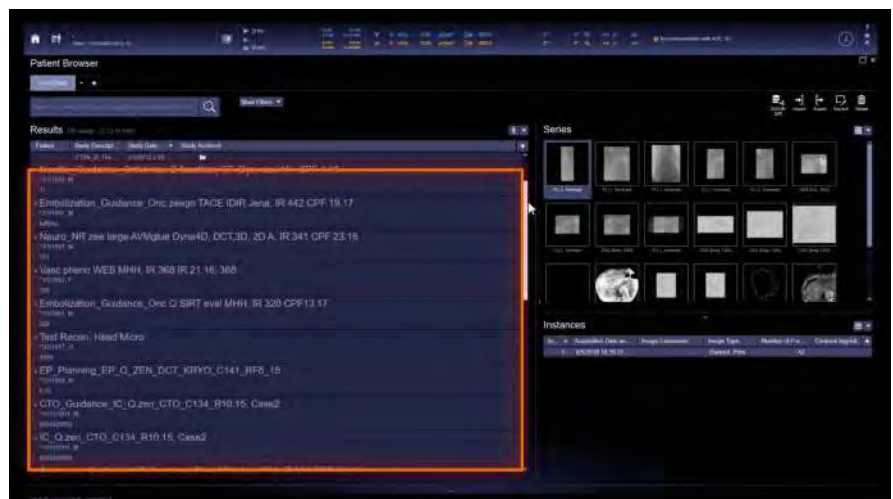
Patient Browser

Results

Series

Instances

Embolization_Guidance_Onc zeego TACE IDIR Jena, IR 442 CPF 19.17

Neuro_NR zee large AVMglue Dyna4D, DCT,3D, 2D A, IR 341 CPF 23.16

Vasc pheno WEB MHH, IR 368 IR 21.16, 368

Embolization_Guidance_Onc Q SIRT eval MHH, IR 320 CPF13.17

Test Recon: Head Micro

EP_Planning_EP_Q_ZEN_DCT_KRYO_C141_RF8_15

CTO_Guidance_IC_Q.zen_CTO_C134_R10.15, Case2

IC_Q.zen_CTO_C134_R10.15, Case2